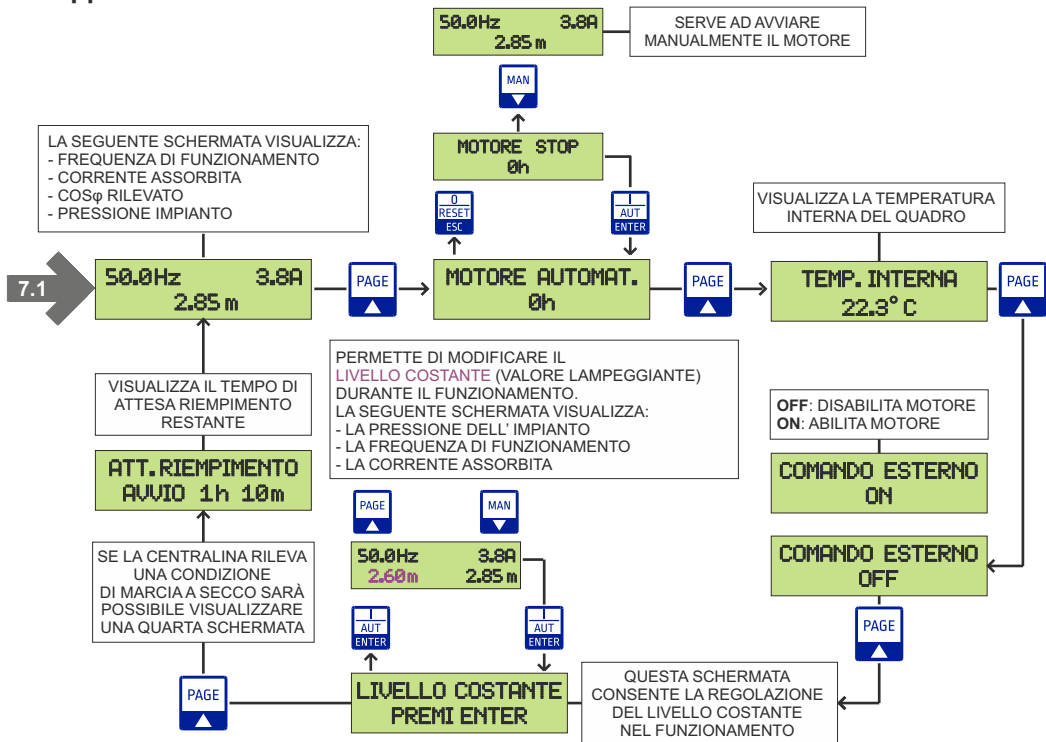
50.0Hz 3.8A
2.85 m

SERVE AD AVVIARE MANUALMENTE IL MOTORE

MAN

LA SEGUENTE SCHERMATA VISUALIZZA:
- FREQUENZA DI FUNZIONAMENTO
- CORRENTE ASSORBITA
- COSφ RILEVATO
- PRESSIONE IMPIANTO

MOTORE STOP
0h

0
RESET
ESC

I
AUT
ENTER

VISUALIZZA LA TEMPERATURA INTERNA DEL QUADRO

7.1

50.0Hz 3.8A
2.85 m

PAGE

MOTORE AUTOMAT.
0h

PAGE

TEMP. INTERNA
22.3° C

PAGE

PERMETTE DI MODIFICARE IL LIVELLO COSTANTE (VALORE LAMPEGGIANTE) DURANTE IL FUNZIONAMENTO.
LA SEGUENTE SCHERMATA VISUALIZZA:
- LA PRESSIONE DELL' IMPIANTO
- LA FREQUENZA DI FUNZIONAMENTO
- LA CORRENTE ASSORBITA

VISUALIZZA IL TEMPO DI ATTESA RIEMPIMENTO RESTANTE

OFF: DISABILITA MOTORE
ON: ABILITA MOTORE

ATT.RIEMPIMENTO
AVVIO 1h 10m

COMANDO ESTERNO
ON

PAGE

MAN

50.0Hz 3.8A
2.60m 2.85 m

SE LA CENTRALINA RILEVA UNA CONDIZIONE DI MARCIA A SECCO SARÀ POSSIBILE VISUALIZZARE UNA QUARTA SCHERMATA

COMANDO ESTERNO
OFF

I
AUT
ENTER

I
AUT
ENTER

PAGE

PAGE

LIVELLO COSTANTE
PREMI ENTER

QUESTA SCHERMATA CONSENTE LA REGOLAZIONE DEL LIVELLO COSTANTE NEL FUNZIONAMENTO